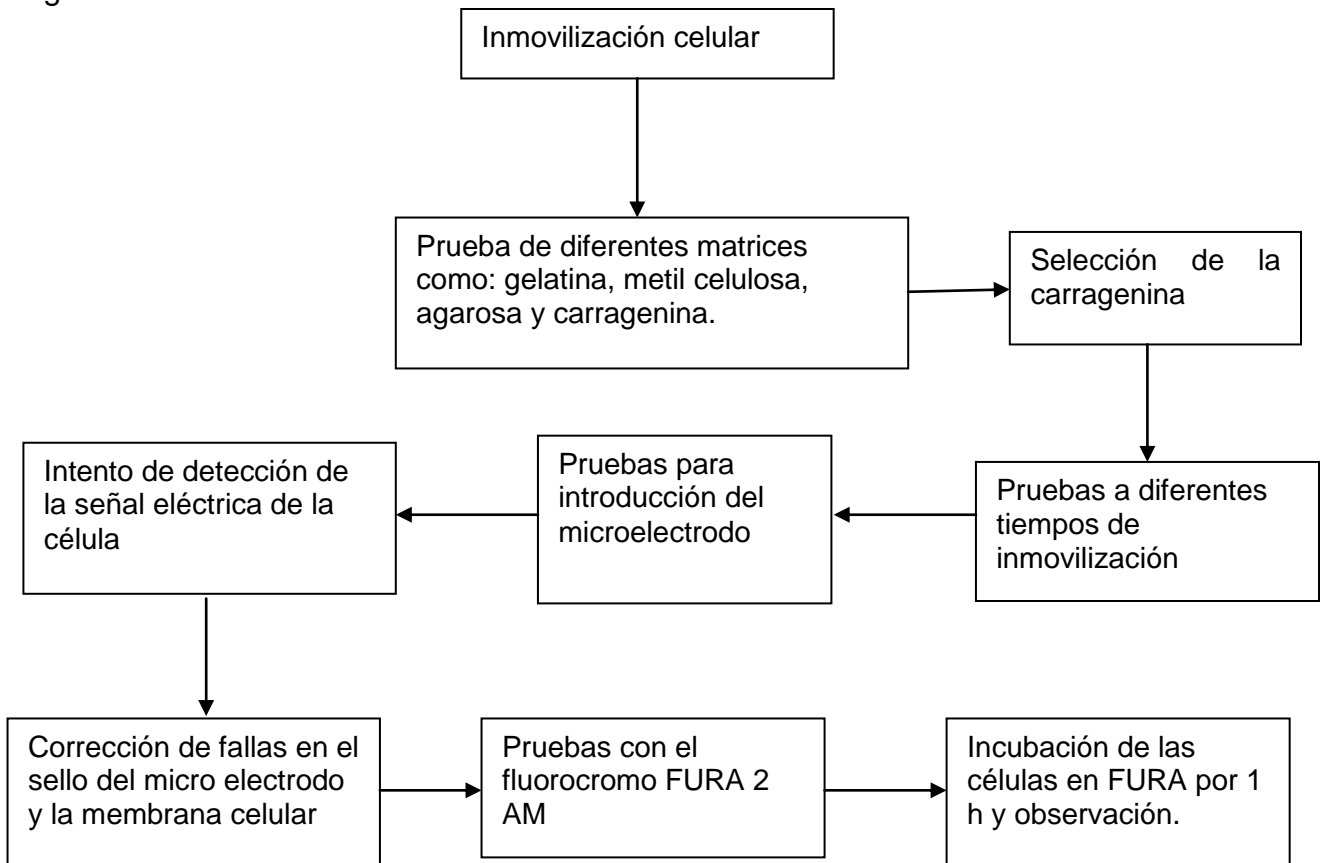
Inmovilización celular

Prueba de diferentes matrices como: gelatina, metil celulosa, agarosa y carragenina.

Selección de la carragenina

Pruebas a diferentes tiempos de inmovilización

Pruebas para introducción del microelectrodo

Intento de detección de la señal eléctrica de la célula

Corrección de fallas en el sello del micro electrodo y la membrana celular

Pruebas con el fluorocromo FURA 2 AM

Incubación de las células en FURA por 1 h y observación.